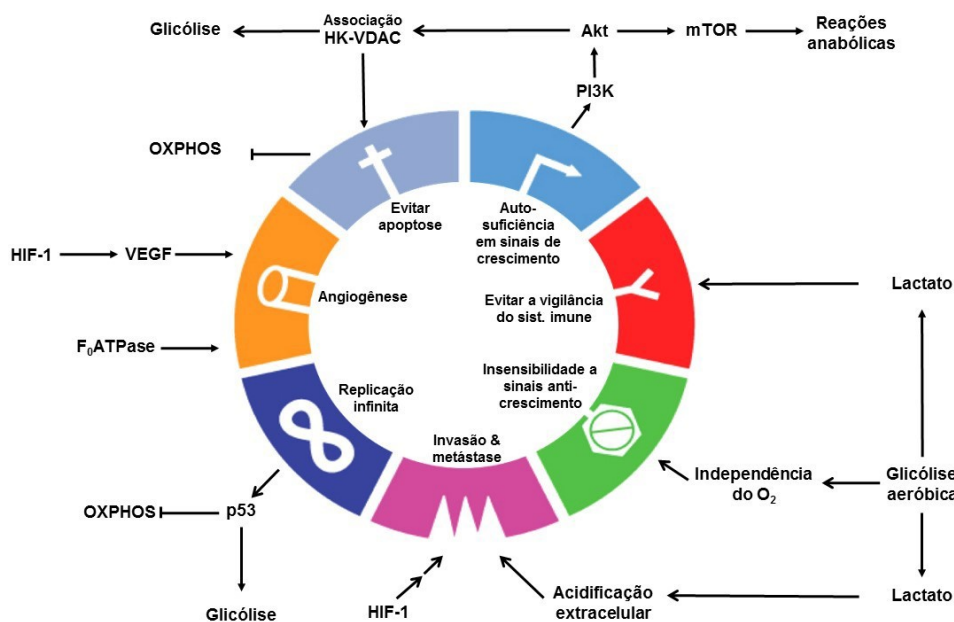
Glicólise
Associação HK-VDAC
Akt
mTOR
Reações anabólicas
PI3K
OXPHOS
Evitar apoptose
Auto-suficiência em sinais de crescimento
HIF-1
VEGF
Angiogênese
Evitar a vigilância do sist. imune
Lactato
$F_0$ATPase
Insensibilidade a sinais anti-crescimento
Replicação infinita
Invasão & metástase
Independência do $O_2$
Glicólise aeróbica
OXPHOS
p53
Glicólise
HIF-1
Acidificação extracelular
Lactato